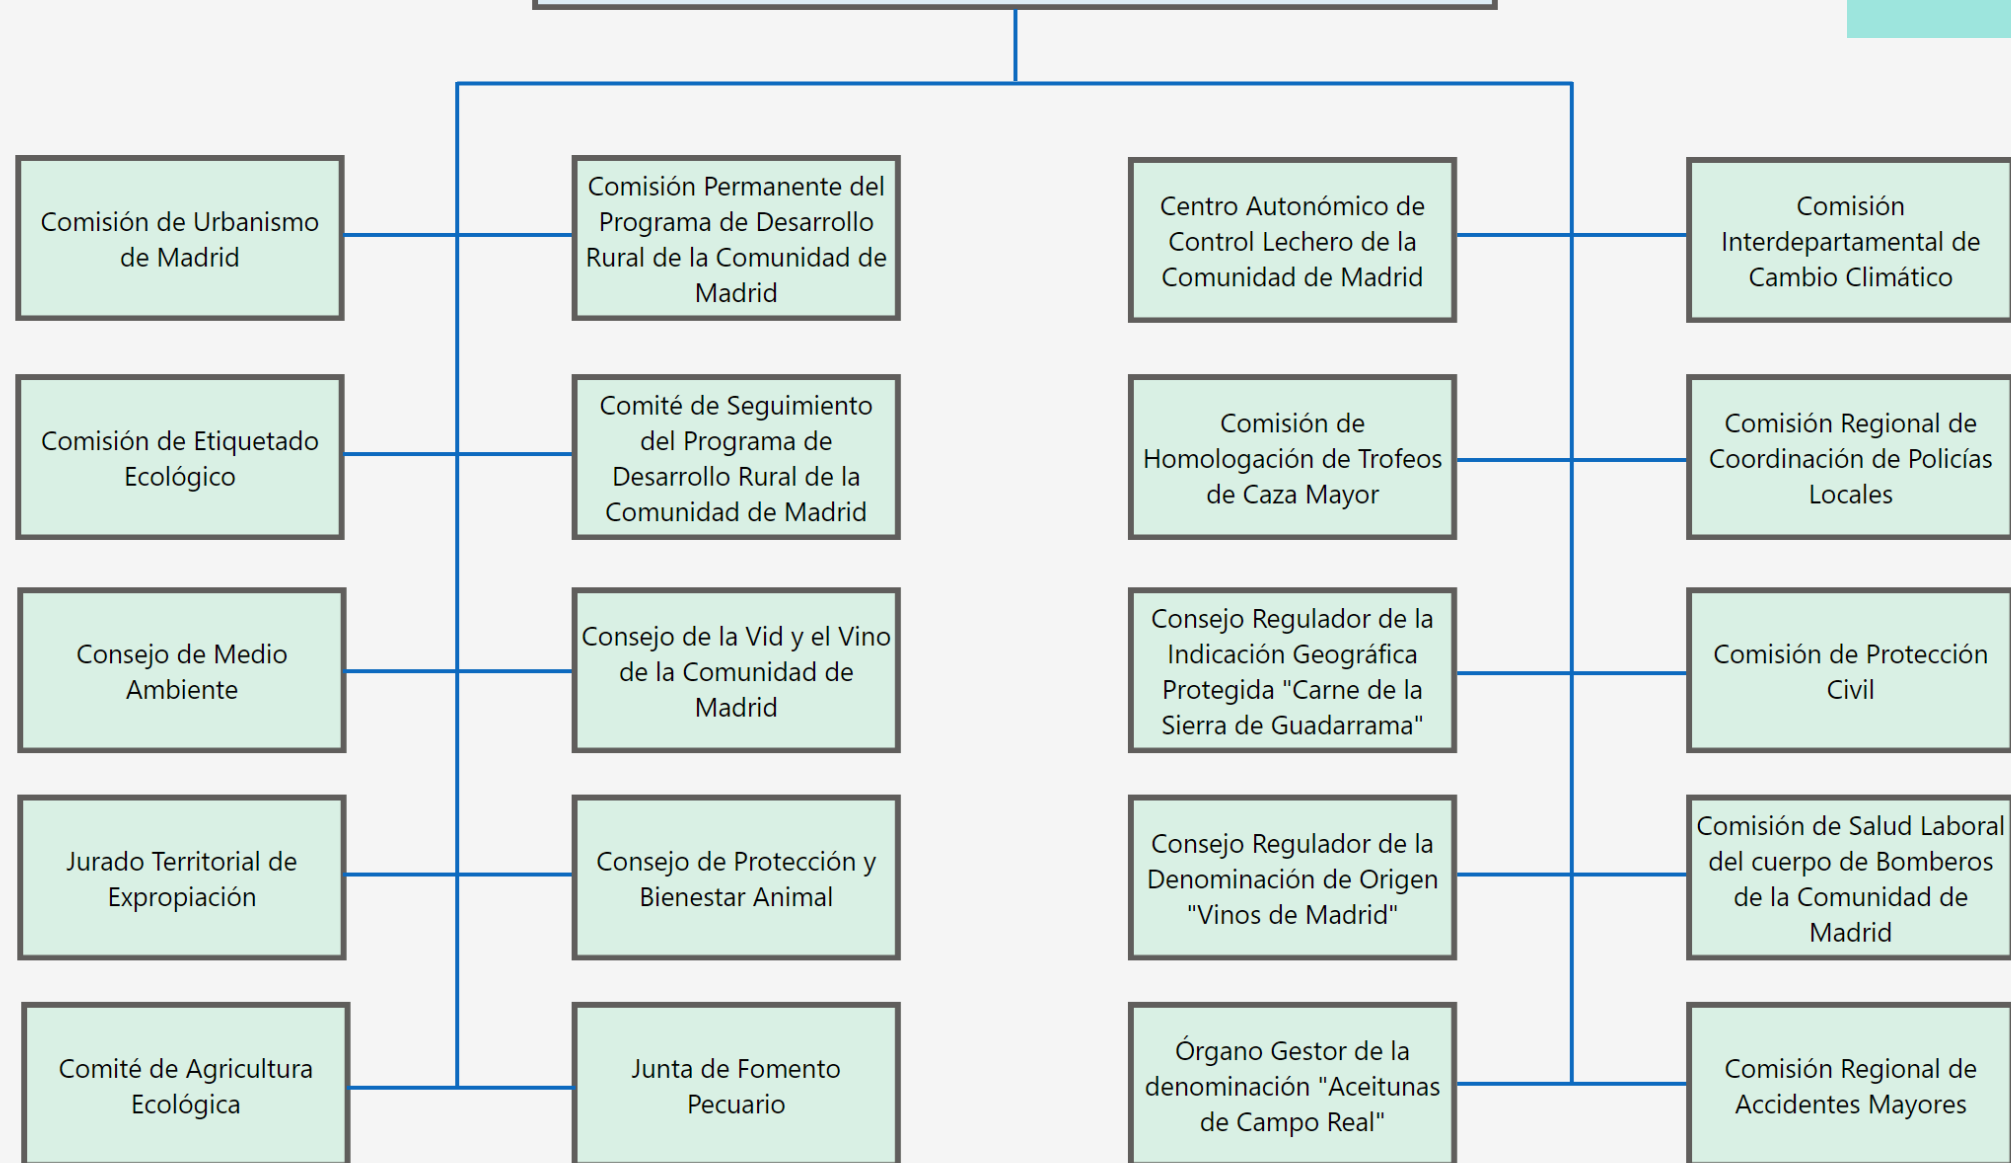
Comisión de Urbanismo de Madrid

Comisión Permanente del Programa de Desarrollo Rural de la Comunidad de Madrid

Centro Autonómico de Control Lechero de la Comunidad de Madrid

Comisión Interdepartamental de Cambio Climático

Comisión de Etiquetado Ecológico

Comité de Seguimiento del Programa de Desarrollo Rural de la Comunidad de Madrid

Comisión de Homologación de Trofeos de Caza Mayor

Comisión Regional de Coordinación de Policías Locales

Consejo de Medio Ambiente

Consejo de la Vid y el Vino de la Comunidad de Madrid

Consejo Regulador de la Indicación Geográfica Protegida "Carne de la Sierra de Guadarrama"

Comisión de Protección Civil

Jurado Territorial de Expropiación

Consejo de Protección y Bienestar Animal

Consejo Regulador de la Denominación de Origen "Vinos de Madrid"

Comisión de Salud Laboral del cuerpo de Bomberos de la Comunidad de Madrid

Comité de Agricultura Ecológica

Junta de Fomento Pecuario

Órgano Gestor de la denominación "Aceitunas de Campo Real"

Comisión Regional de Accidentes Mayores